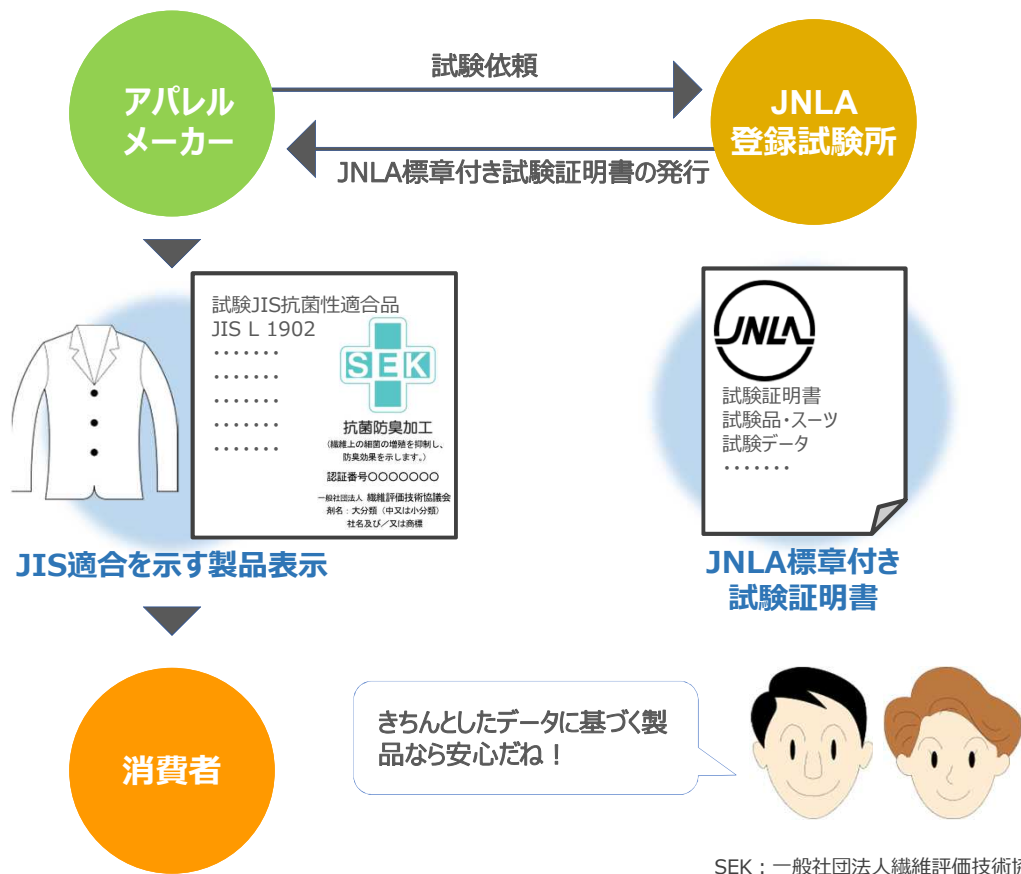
アパレルメーカー

試験依頼

JNLA標章付き試験証明書の発行

JNLA登録試験所

試験JIS抗菌性適合品
JIS L 1902
・・・・・・・
・・・・・・・
・・・・・・・
・・・・・・・
・・・・・・・

SEK

抗菌防臭加工
（繊維上の細菌の増殖を抑制し、防臭効果を示します。）

認証番号〇〇〇〇〇〇〇

一般社団法人 繊維評価技術協議会
剤名：大分類（中又は小分類）
社名及び／又は商標

JIS適合を示す製品表示

JNLA

試験証明書
試験品・スーツ
試験データ
・・・・・・・

JNLA標章付き試験証明書

消費者

きちんとしたデータに基づく製品なら安心だね！

SEK：一般社団法人繊維評価技術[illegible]